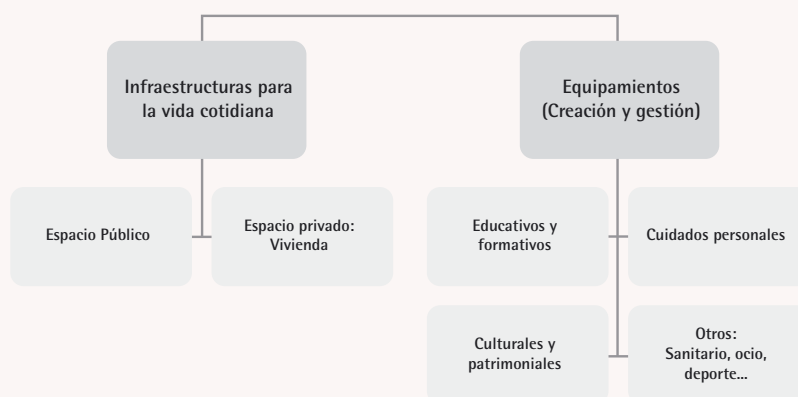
Infraestructuras para la vida cotidiana

Equipamientos (Creación y gestión)

Espacio Público

Espacio privado: Vivienda

Educativos y formativos

Cuidados personales

Culturales y patrimoniales

Otros: Sanitario, ocio, deporte...